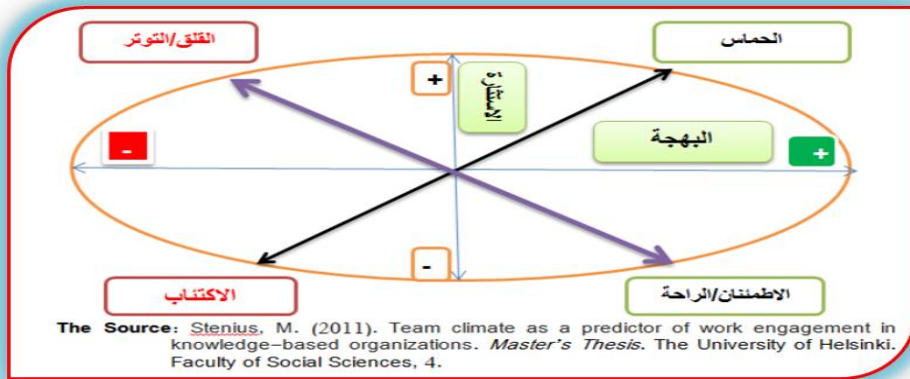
القلق/التوتر

الحماس

+

الاستثارة

البهجة

-

+

-

الاكتئاب

الاطمئنان/الراحة

The Source: Stenius, M. (2011). Team climate as a predictor of work engagement in knowledge-based organizations. *Master's Thesis*. The University of Helsinki. Faculty of Social Sciences, 4.